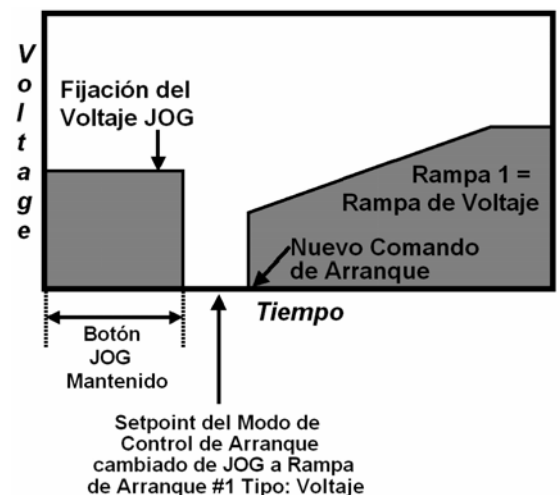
V
o
l
t
a
g
e

Fijación del Voltaje JOG

Rampa 1 = Rampa de Voltaje

Nuevo Comando de Arranque

Tiempo

Botón JOG Mantenido

Setpoint del Modo de Control de Arranque cambiado de JOG a Rampa de Arranque #1 Tipo: Voltaje